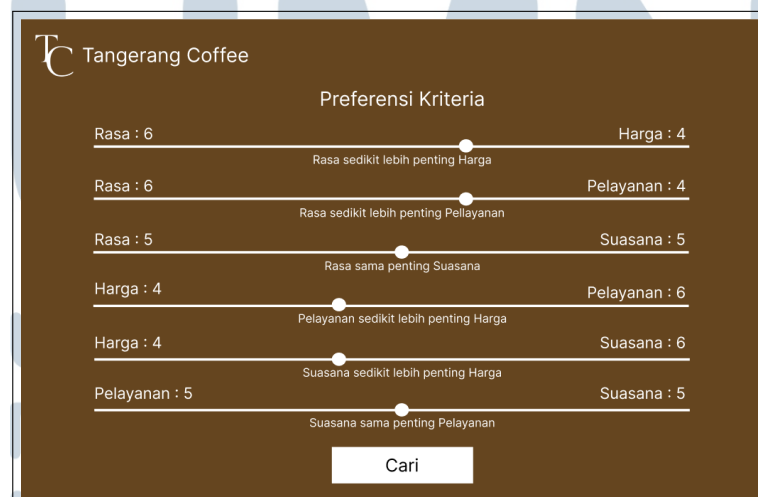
TC Tangerang Coffee

Preferensi Kriteria

Rasa : 6
Harga : 4
Rasa sedikit lebih penting Harga

Rasa : 6
Pelayanan : 4
Rasa sedikit lebih penting Pellayanan

Rasa : 5
Suasana : 5
Rasa sama penting Suasana

Harga : 4
Pelayanan : 6
Pelayanan sedikit lebih penting Harga

Harga : 4
Suasana : 6
Suasana sedikit lebih penting Harga

Pelayanan : 5
Suasana : 5
Suasana sama penting Pelayanan

Cari